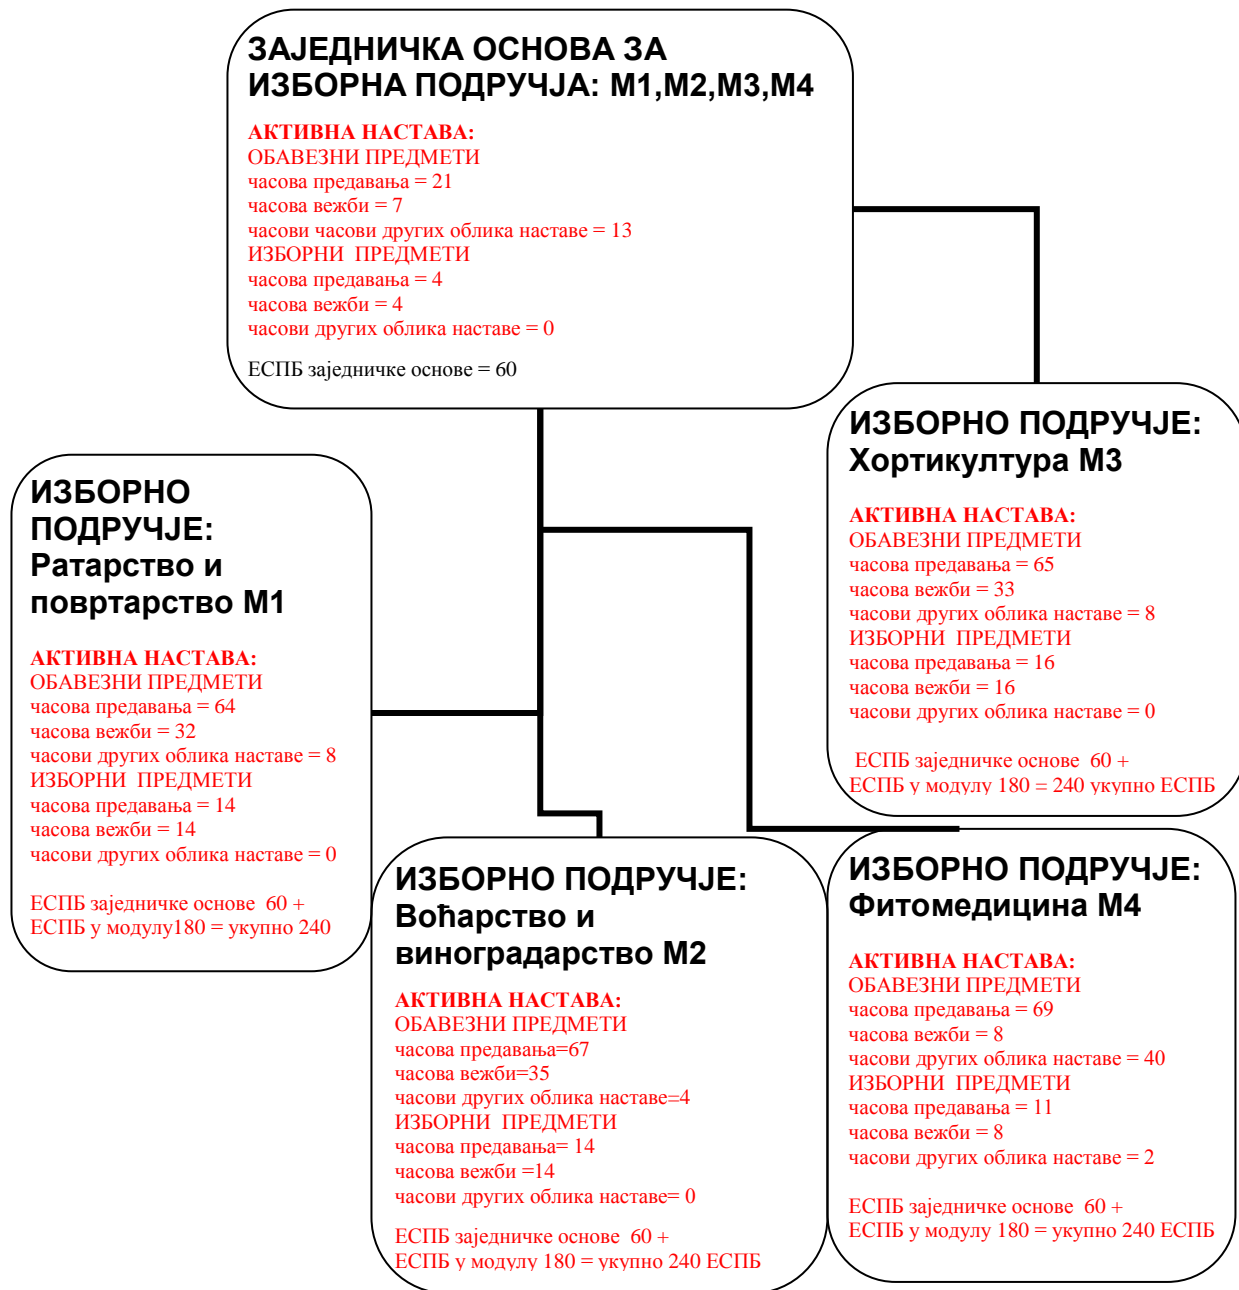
ЗАЈЕДНИЧКА ОСНОВА ЗА ИЗБОРНА ПОДРУЧЈА: М1,М2,М3,М4

АКТИВНА НАСТАВА:
ОБАВЕЗНИ ПРЕДМЕТИ
часова предавања = 21
часова вежби = 7
часови часови других облика наставе = 13
ИЗБОРНИ ПРЕДМЕТИ
часова предавања = 4
часова вежби = 4
часови других облика наставе = 0

ЕСПБ заједничке основе = 60

ИЗБОРНО ПОДРУЧЈЕ: Хортикултура М3

АКТИВНА НАСТАВА:
ОБАВЕЗНИ ПРЕДМЕТИ
часова предавања = 65
часова вежби = 33
часови других облика наставе = 8
ИЗБОРНИ ПРЕДМЕТИ
часова предавања = 16
часова вежби = 16
часови других облика наставе = 0

ЕСПБ заједничке основе 60 +
ЕСПБ у модулу 180 = 240 укупно ЕСПБ

ИЗБОРНО ПОДРУЧЈЕ: Ратарство и повртарство М1

АКТИВНА НАСТАВА:
ОБАВЕЗНИ ПРЕДМЕТИ
часова предавања = 64
часова вежби = 32
часови других облика наставе = 8
ИЗБОРНИ ПРЕДМЕТИ
часова предавања = 14
часова вежби = 14
часови других облика наставе = 0

ЕСПБ заједничке основе 60 +
ЕСПБ у модулу180 = укупно 240

ИЗБОРНО ПОДРУЧЈЕ: Воћарство и виноградарство М2

АКТИВНА НАСТАВА:
ОБАВЕЗНИ ПРЕДМЕТИ
часова предавања=67
часова вежби=35
часови других облика наставе=4
ИЗБОРНИ ПРЕДМЕТИ
часова предавања= 14
часова вежби =14
часови других облика наставе= 0

ЕСПБ заједничке основе 60 +
ЕСПБ у модулу 180 = укупно 240 ЕСПБ

ИЗБОРНО ПОДРУЧЈЕ: Фитомедицина М4

АКТИВНА НАСТАВА:
ОБАВЕЗНИ ПРЕДМЕТИ
часова предавања = 69
часова вежби = 8
часови других облика наставе = 40
ИЗБОРНИ ПРЕДМЕТИ
часова предавања = 11
часова вежби = 8
часови других облика наставе = 2

ЕСПБ заједничке основе 60 +
ЕСПБ у модулу 180 = укупно 240 ЕСПБ